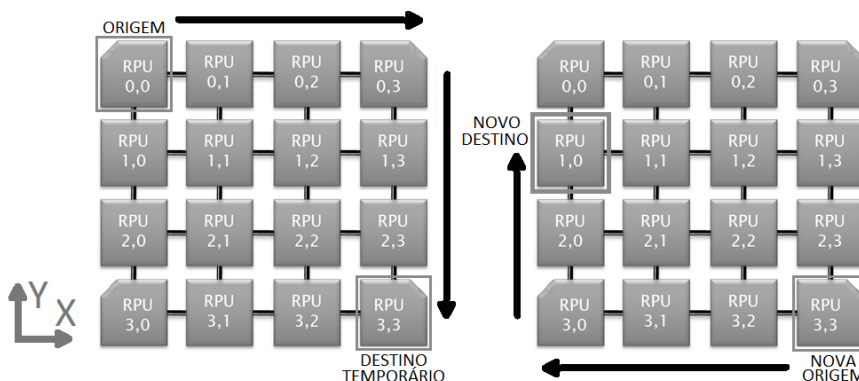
ORIGEM

RPU 0,0
RPU 0,1
RPU 0,2
RPU 0,3
RPU 1,0
RPU 1,1
RPU 1,2
RPU 1,3
RPU 2,0
RPU 2,1
RPU 2,2
RPU 2,3
RPU 3,0
RPU 3,1
RPU 3,2
RPU 3,3

Y
X

DESTINO TEMPORÁRIO

NOVO DESTINO

RPU 0,0
RPU 0,1
RPU 0,2
RPU 0,3
RPU 1,0
RPU 1,1
RPU 1,2
RPU 1,3
RPU 2,0
RPU 2,1
RPU 2,2
RPU 2,3
RPU 3,0
RPU 3,1
RPU 3,2
RPU 3,3

NOVA ORIGEM